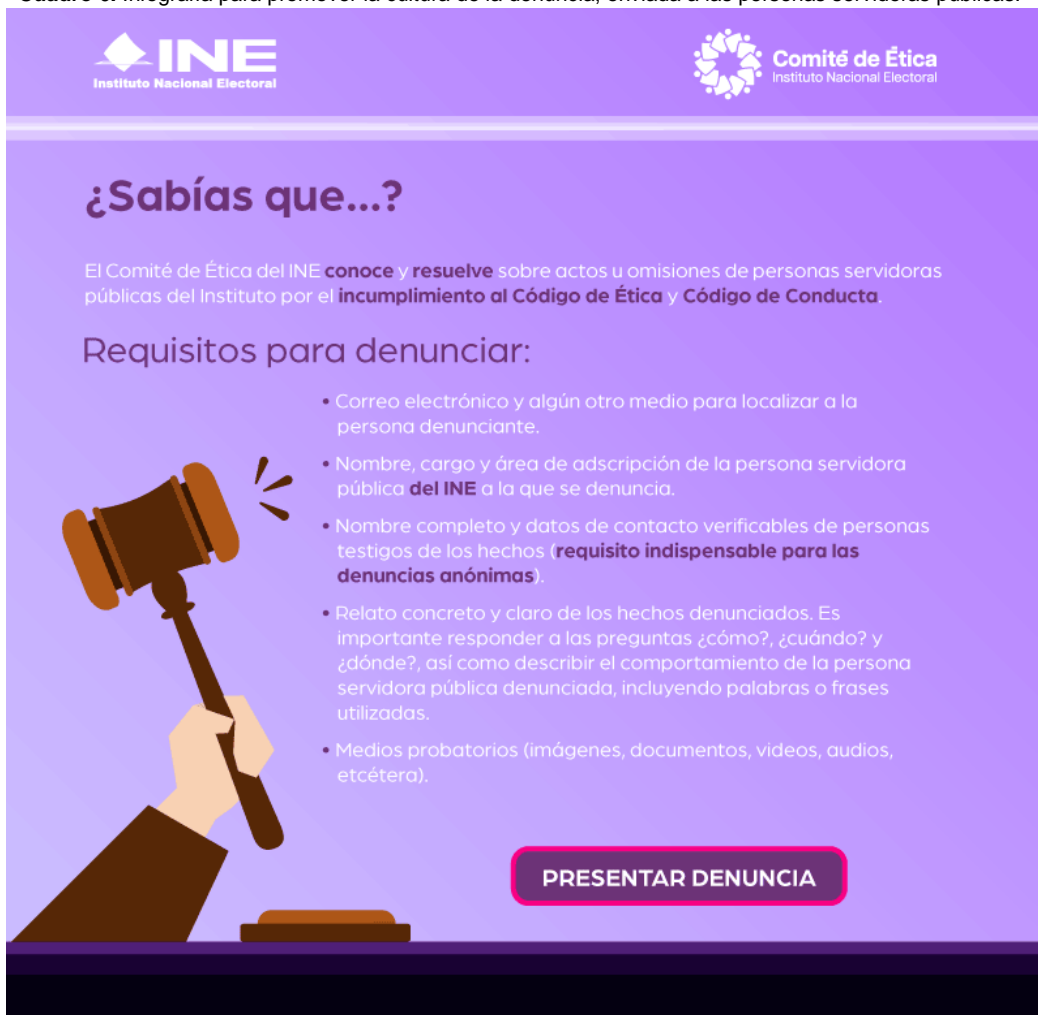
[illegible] Infografía para promover la cultura de la denuncia, enviada a las personas servidoras públicas.

INE
Instituto Nacional Electoral

Comité de Ética
Instituto Nacional Electoral

¿Sabías que...?

El Comité de Ética del INE conoce y resuelve sobre actos u omisiones de personas servidoras públicas del Instituto por el incumplimiento al Código de Ética y Código de Conducta.

Requisitos para denunciar:

• Correo electrónico y algún otro medio para localizar a la persona denunciante.

• Nombre, cargo y área de adscripción de la persona servidora pública del INE a la que se denuncia.

• Nombre completo y datos de contacto verificables de personas testigos de los hechos (requisito indispensable para las denuncias anónimas).

• Relato concreto y claro de los hechos denunciados. Es importante responder a las preguntas ¿cómo?, ¿cuándo? y ¿dónde?, así como describir el comportamiento de la persona servidora pública denunciada, incluyendo palabras o frases utilizadas.

• Medios probatorios (imágenes, documentos, videos, audios, etcétera).

PRESENTAR DENUNCIA